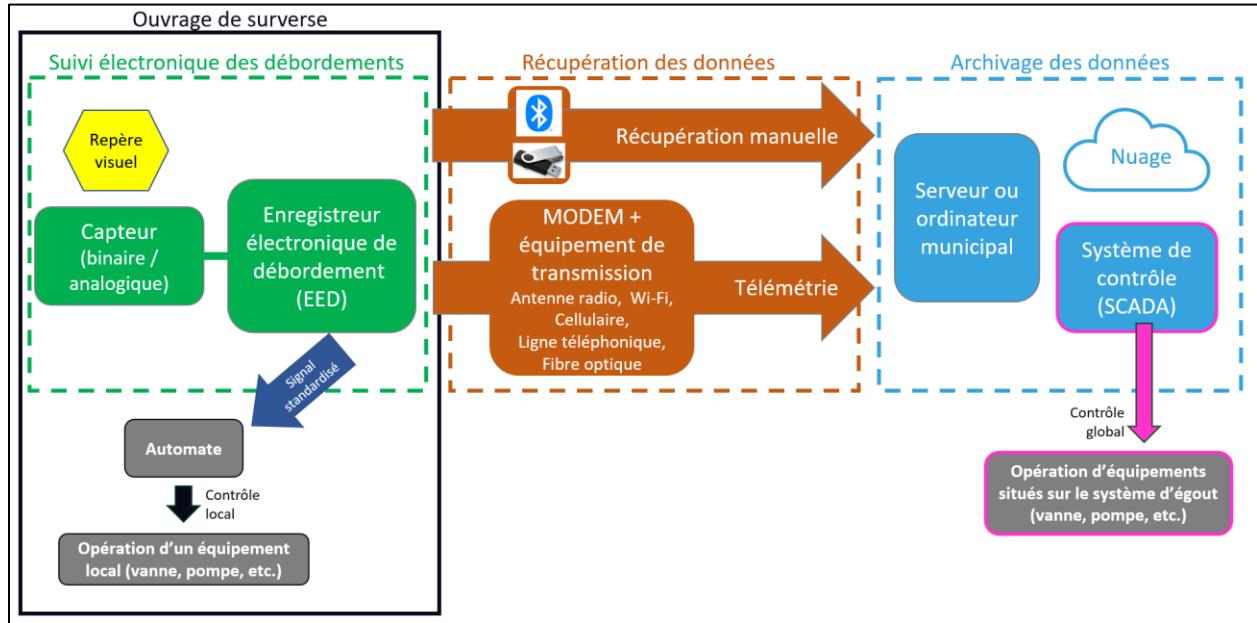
Ouvrage de surverse

Suivi électronique des débordements

Repère visuel

Capteur (binaire / analogique)

Enregistreur électronique de débordement (EED)

Signal standardisé

Automate

Contrôle local

Opération d'un équipement local (vanne, pompe, etc.)

Récupération des données

Récupération manuelle

MODEM + équipement de transmission
Antenne radio, Wi-Fi, Cellulaire, Ligne téléphonique, Fibre optique

Télémétrie

Archivage des données

Serveur ou ordinateur municipal

Nuage

Système de contrôle (SCADA)

Contrôle global

Opération d'équipements situés sur le système d'égout (vanne, pompe, etc.)